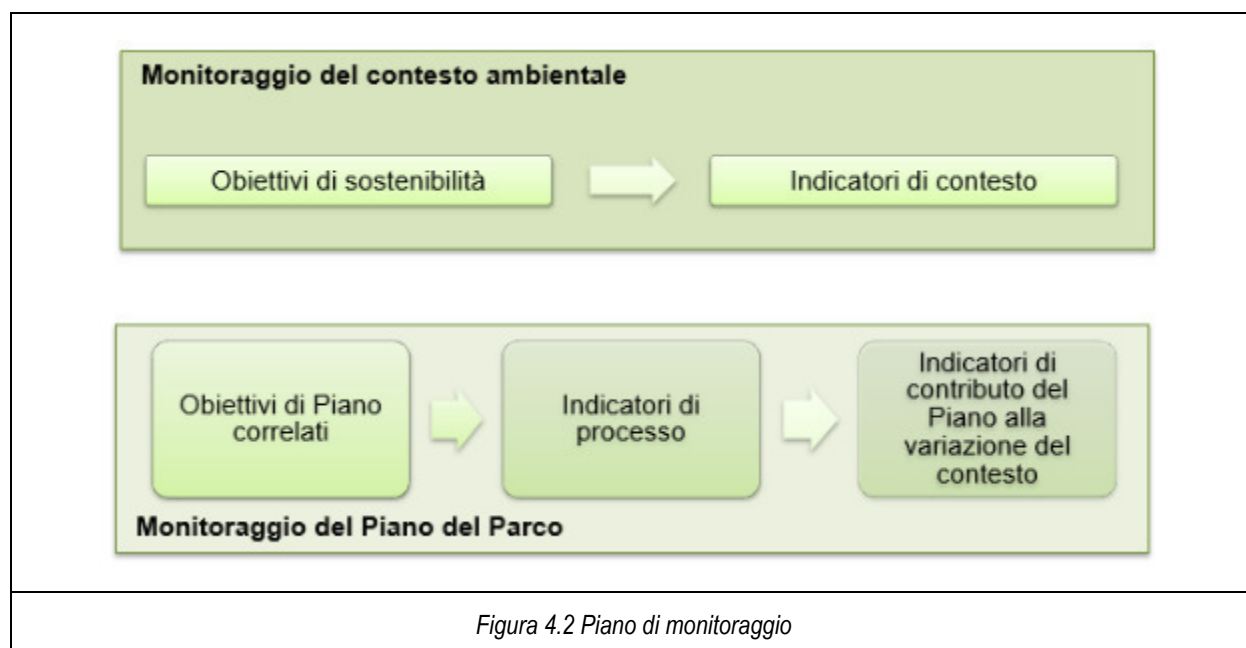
Monitoraggio del contesto ambientale

Obiettivi di sostenibilità

Indicatori di contesto

Obiettivi di Piano correlati

Indicatori di processo

Indicatori di contributo del Piano alla variazione del contesto

Monitoraggio del Piano del Parco

Figura 4.2 Piano di monitoraggio